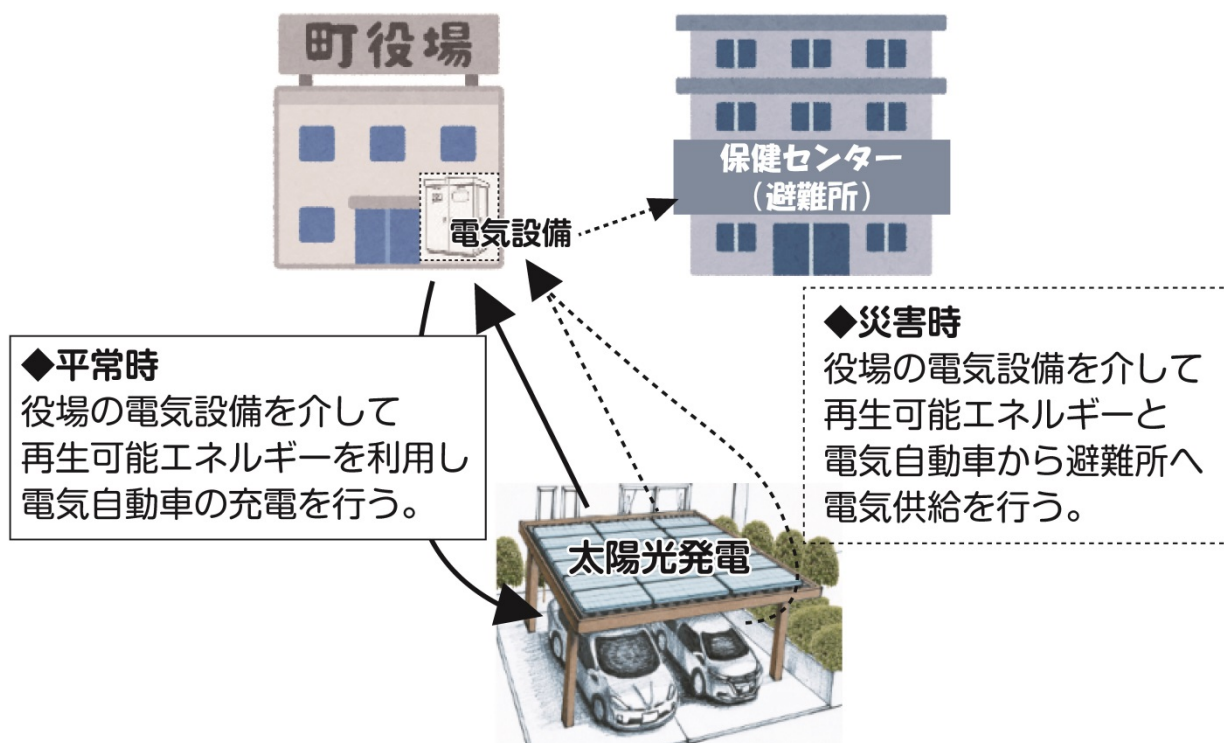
町役場

保健センター
（避難所）

電気設備

◆災害時
役場の電気設備を介して
再生可能エネルギーと
電気自動車から避難所へ
電気供給を行う。

◆平常時
役場の電気設備を介して
再生可能エネルギーを利用し
電気自動車の充電を行う。

太陽光発電